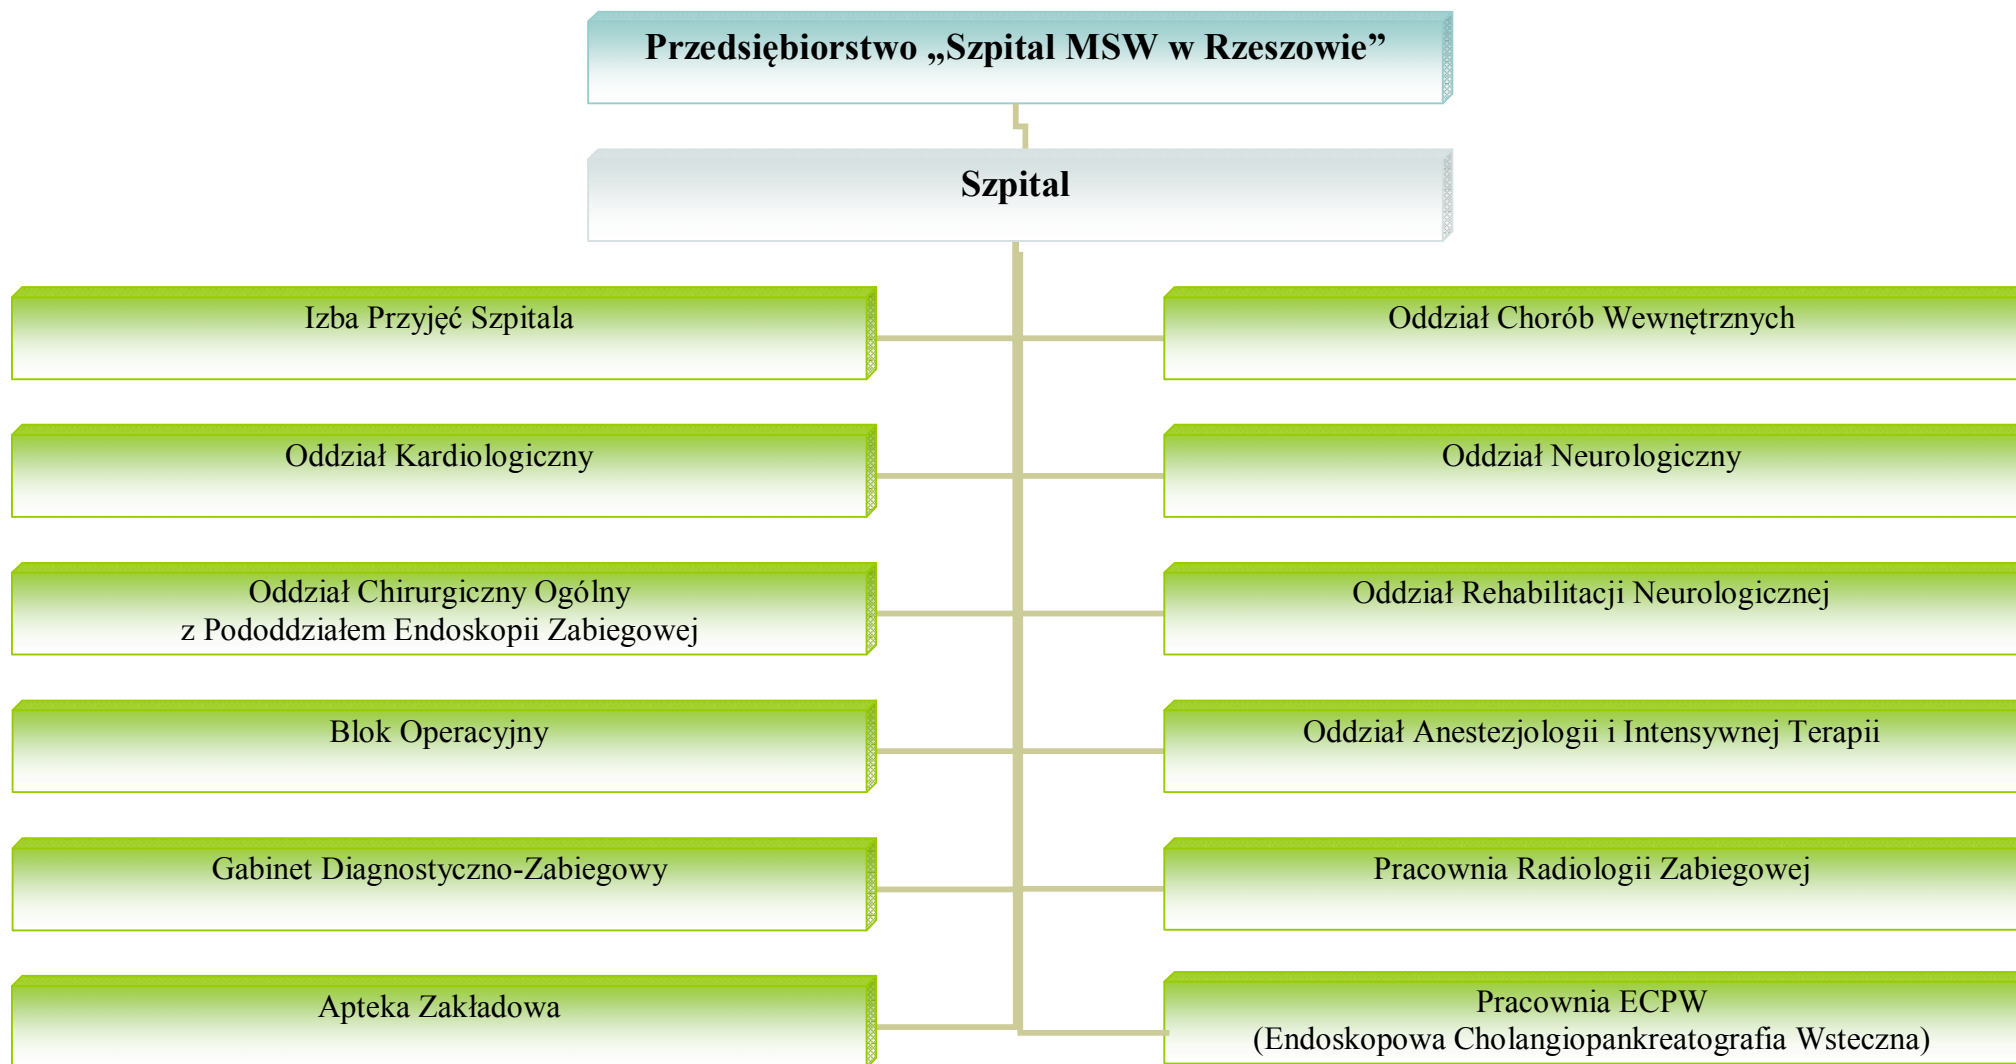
Przedsiębiorstwo „Szpital MSW w Rzeszowie”

Szpital

Izba Przyjęć Szpitala

Oddział Chorób Wewnętrznych

Oddział Kardiologiczny

Oddział Neurologiczny

Oddział Chirurgiczny Ogólny
z Pododdziałem Endoskopii Zabiegowej

Oddział Rehabilitacji Neurologicznej

Blok Operacyjny

Oddział Anestezjologii i Intensywnej Terapii

Gabinet Diagnostyczno-Zabiegowy

Pracownia Radiologii Zabiegowej

Apteka Zakładowa

Pracownia ECPW
(Endoskopowa Cholangiopankreatografia Wsteczna)